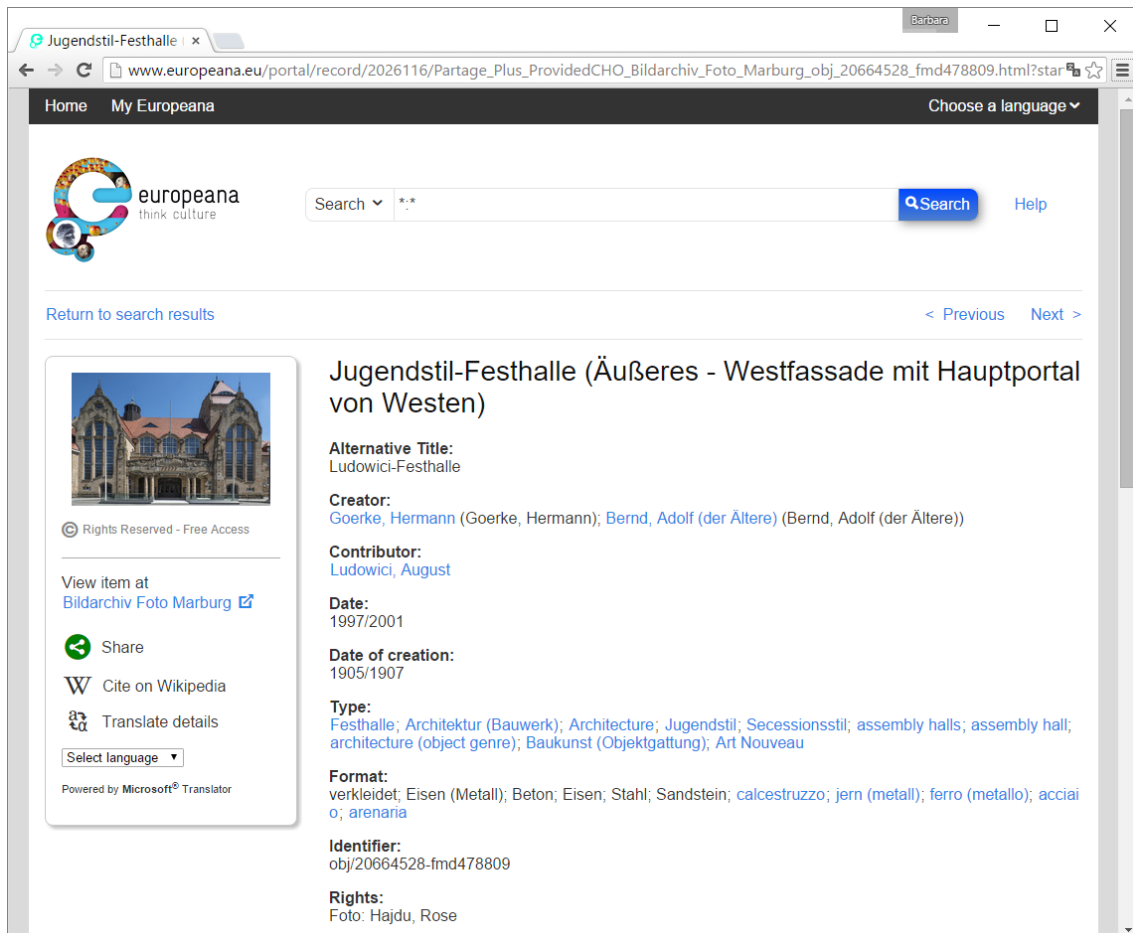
Jugendstil-Festhalle | ×

Barbara

www.europeana.eu/portal/record/2026116/Partage_Plus_ProvidedCHO_Bildarchiv_Foto_Marburg_obj_20664528_fmd478809.html?star

Home My Europeana Choose a language

europeana
think culture

Search *:* Search Help

Return to search results < Previous Next >

Rights Reserved - Free Access

View item at
Bildarchiv Foto Marburg

Share

Cite on Wikipedia

Translate details

Select language

Powered by Microsoft® Translator

Jugendstil-Festhalle (Äußeres - Westfassade mit Hauptportal von Westen)

Alternative Title:
Ludowici-Festhalle

Creator:
Goerke, Hermann (Goerke, Hermann); Bernd, Adolf (der Ältere) (Bernd, Adolf (der Ältere))

Contributor:
Ludowici, August

Date:
1997/2001

Date of creation:
1905/1907

Type:
Festhalle; Architektur (Bauwerk); Architecture; Jugendstil; Secessionsstil; assembly halls; assembly hall; architecture (object genre); Baukunst (Objektgattung); Art Nouveau

Format:
verkleidet; Eisen (Metall); Beton; Eisen; Stahl; Sandstein; calcestruzzo; jern (metall); ferro (metallo); acciaio; arenaria

Identifier:
obj/20664528-fmd478809

Rights:
Foto: Hajdu, Rose